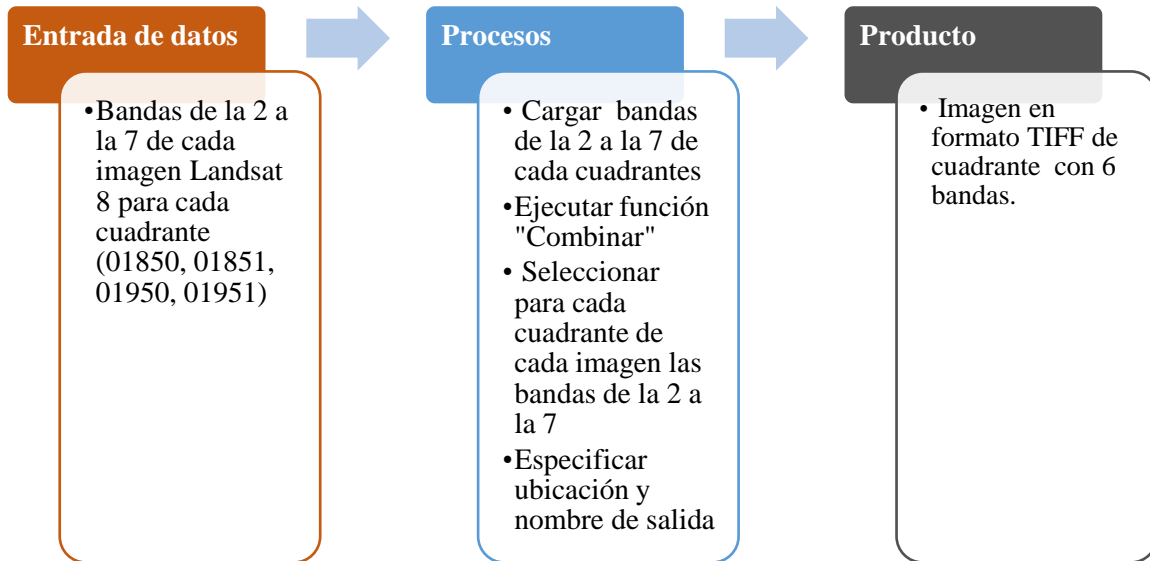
Entrada de datos

• Bandas de la 2 a la 7 de cada imagen Landsat 8 para cada cuadrante (01850, 01851, 01950, 01951)

Procesos

• Cargar bandas de la 2 a la 7 de cada cuadrantes
• Ejecutar función "Combinar"
• Seleccionar para cada cuadrante de cada imagen las bandas de la 2 a la 7
• Especificar ubicación y nombre de salida

Producto

• Imagen en formato TIFF de cuadrante con 6 bandas.